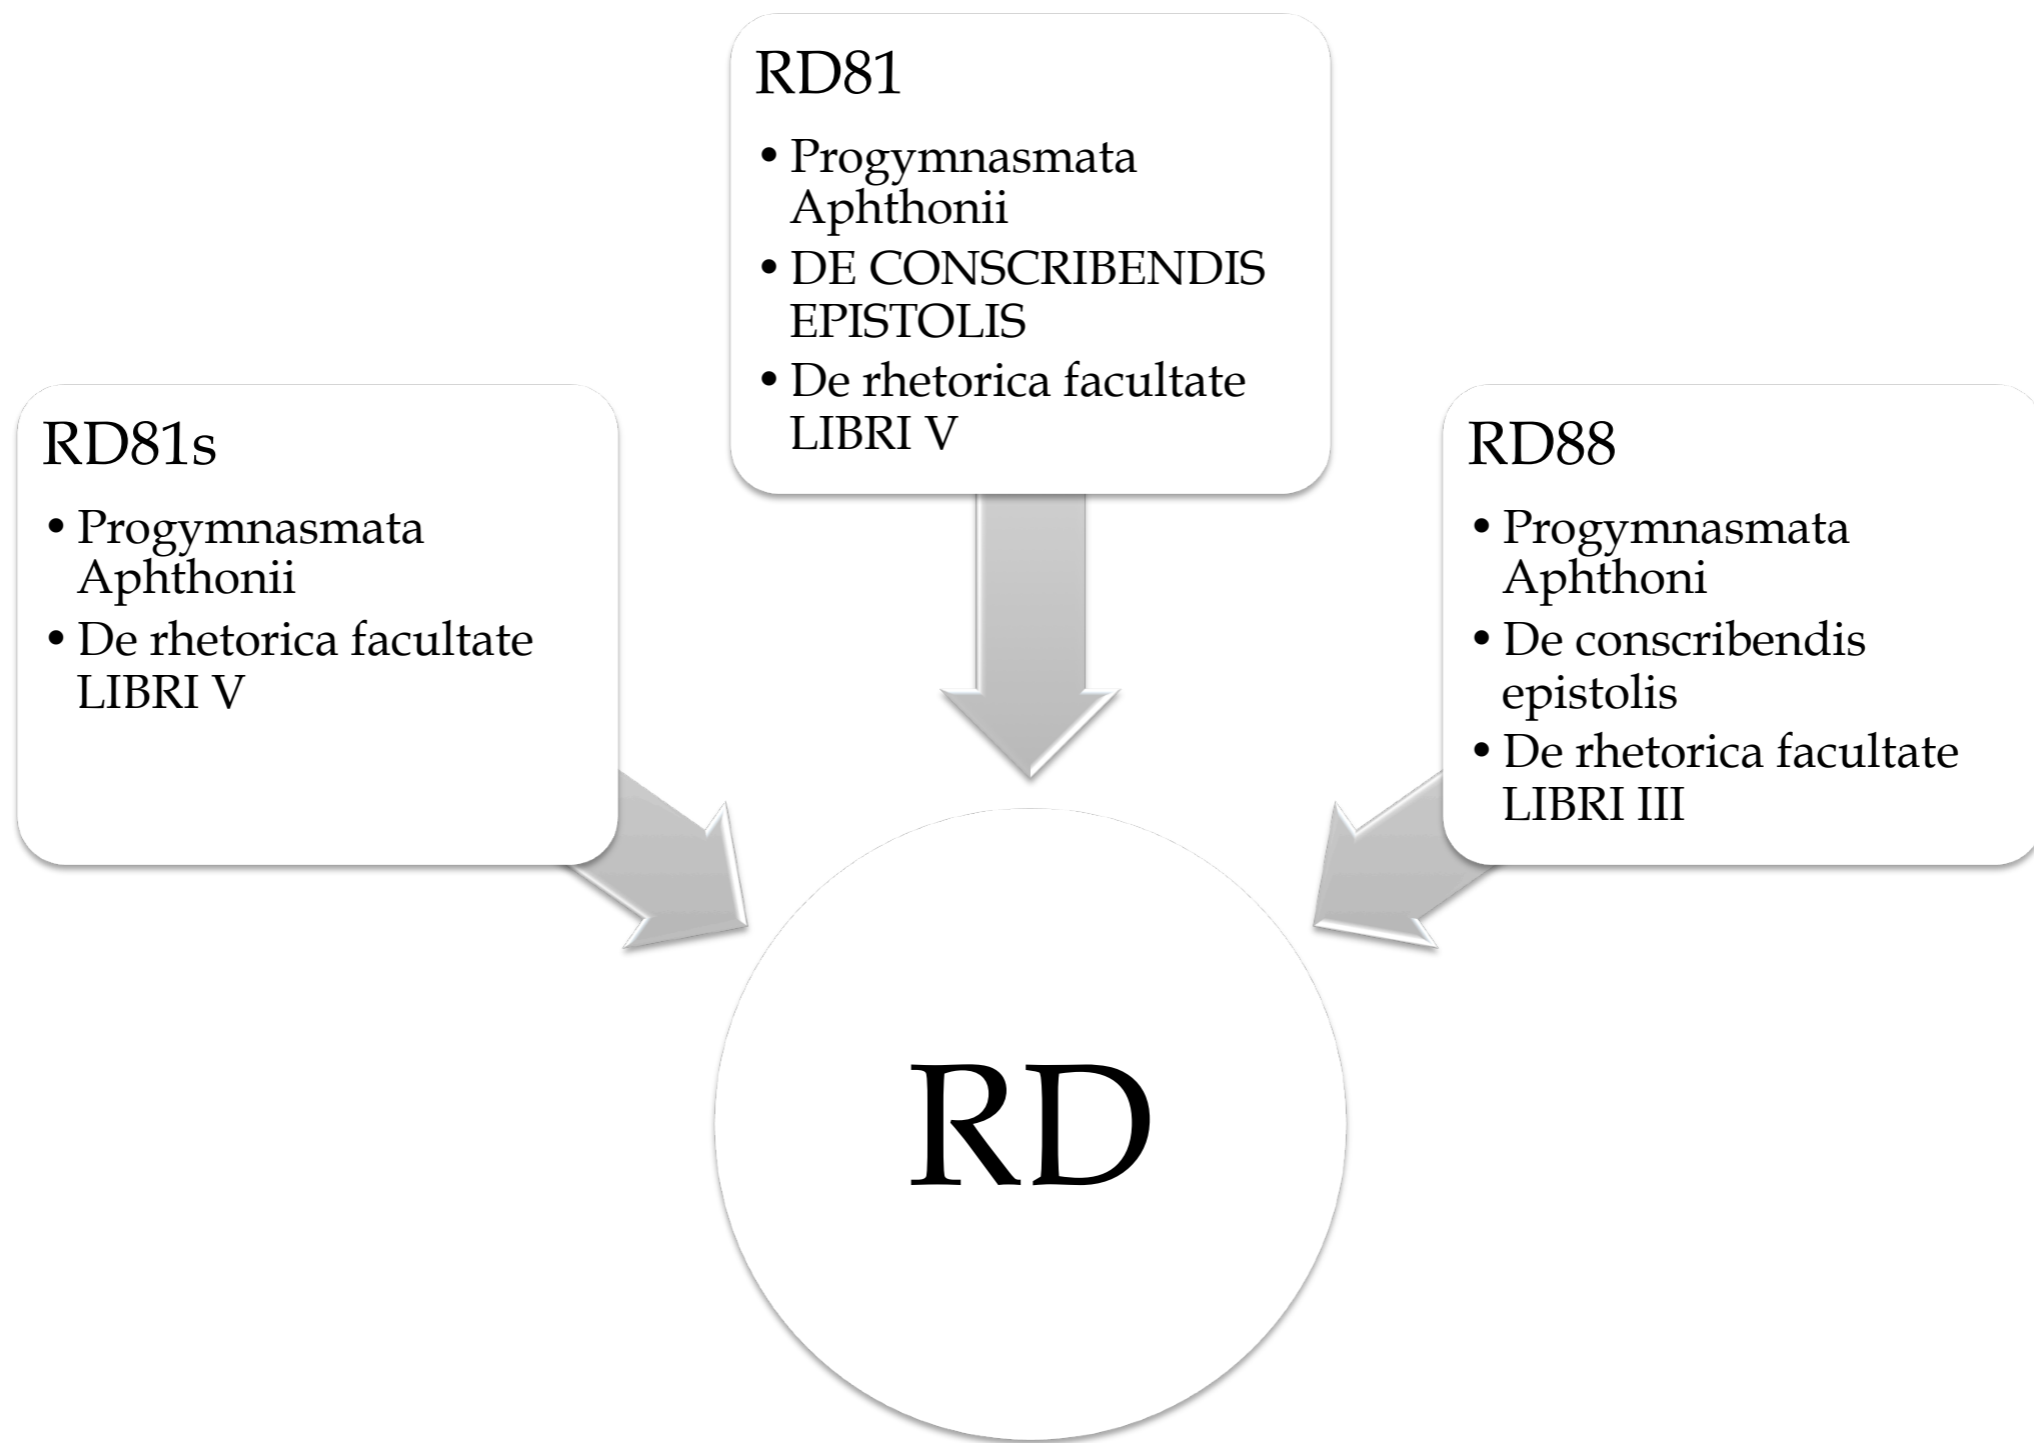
RD81

• Progymnasmata Aphthonii
• DE CONSCRIBENDIS EPISTOLIS
• De rhetorica facultate LIBRI V

RD81s

• Progymnasmata Aphthonii
• De rhetorica facultate LIBRI V

RD88

• Progymnasmata Aphthoni
• De conscribendis epistolis
• De rhetorica facultate LIBRI III

RD